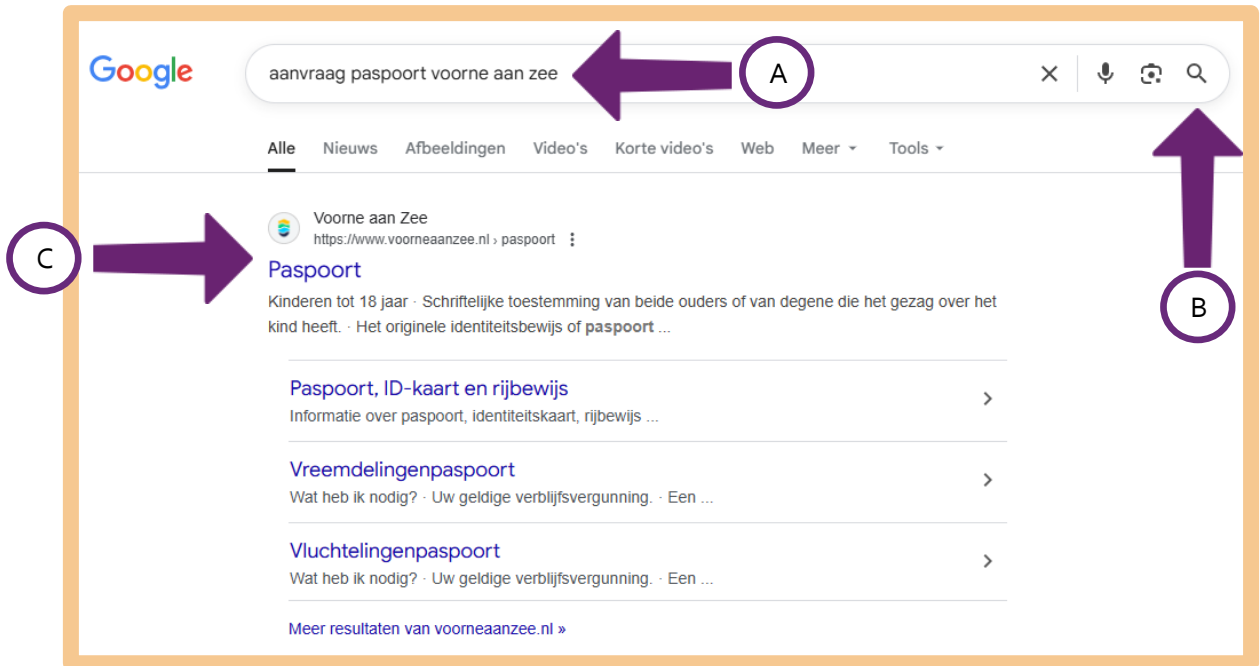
Google

aanvraag paspoort voorne aan zee

A

Alle Nieuws Afbeeldingen Video's Korte video's Web Meer Tools

C

Voorne aan Zee
https://www.voorneaanzee.nl › paspoort

Paspoort

Kinderen tot 18 jaar · Schriftelijke toestemming van beide ouders of van degene die het gezag over het kind heeft. · Het originele identiteitsbewijs of paspoort ...

B

Paspoort, ID-kaart en rijbewijs
Informatie over paspoort, identiteitskaart, rijbewijs ...

Vreemdelingenpaspoort
Wat heb ik nodig? · Uw geldige verblijfsvergunning. · Een ...

Vluchtelingenpaspoort
Wat heb ik nodig? · Uw geldige verblijfsvergunning. · Een ...

Meer resultaten van voorneaanzee.nl »